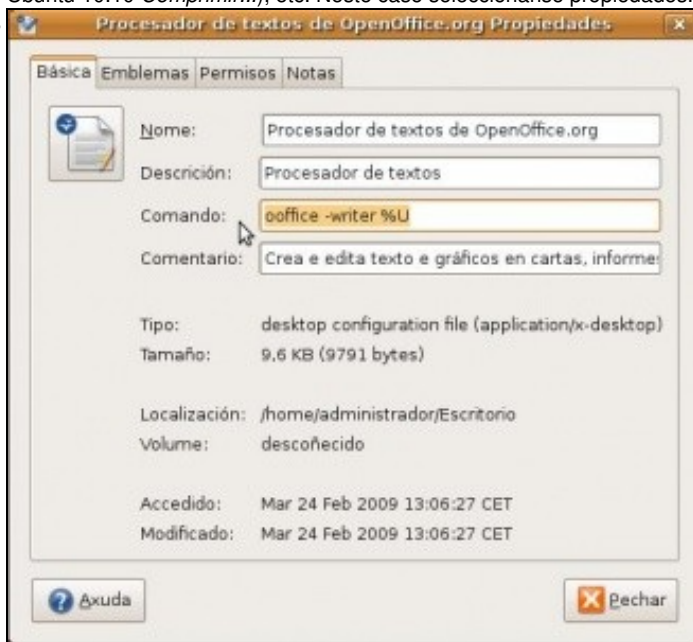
Procesador de textos de OpenOffice.org Propiedades

Básica Emblemas Permisos Notas

Nome: Procesador de textos de OpenOffice.org

Descrición: Procesador de textos

Comando: ooffice -writer %U

Comentario: Crea e edita texto e gráficos en cartas, informe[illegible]

Tipo: desktop configuration file (application/x-desktop)

Tamaño: 9,6 KB (9791 bytes)

Localización: /home/administrador/Escritorio

Volume: descoñecido

Accedido: Mar 24 Feb 2009 13:06:27 CET

Modificado: Mar 24 Feb 2009 13:06:27 CET

Axuda

Pechar